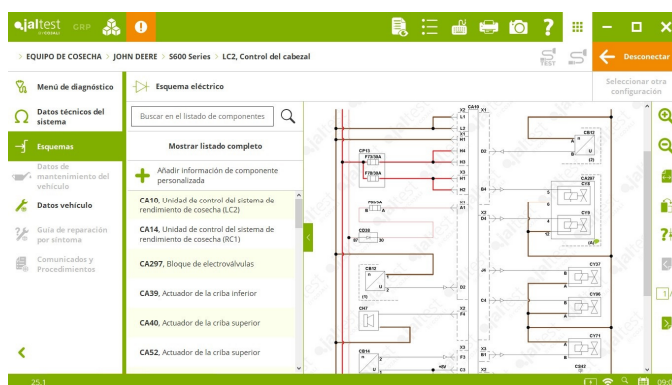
jaltest CRP

> EQUIPO DE COSECHA > JOHN DEERE > S600 Series > LC2, Control del cabezal

Desconectar

Seleccionar otra configuración

Menú de diagnóstico

Datos técnicos del sistema

Esquemas

Datos de mantenimiento del vehículo

Datos vehículo

Guía de reparación por síntoma

Comunicados y Procedimientos

Esquema eléctrico

Buscar en el listado de componentes

Mostrar listado completo

Añadir información de componente personalizada

CA10, Unidad de control del sistema de rendimiento de cosecha (LC2)

CA14, Unidad de control del sistema de rendimiento de cosecha (RC1)

CA297, Bloque de electroválvulas

CA39, Actuador de la criba inferior

CA40, Actuador de la criba superior

CA52, Actuador de la criba superior

CA10

CP15

F7E10A

F7B20A

CB12

CA297

CY8

CY9

CB12

CH7

CB14

CY37

CY36

CY71

25.1